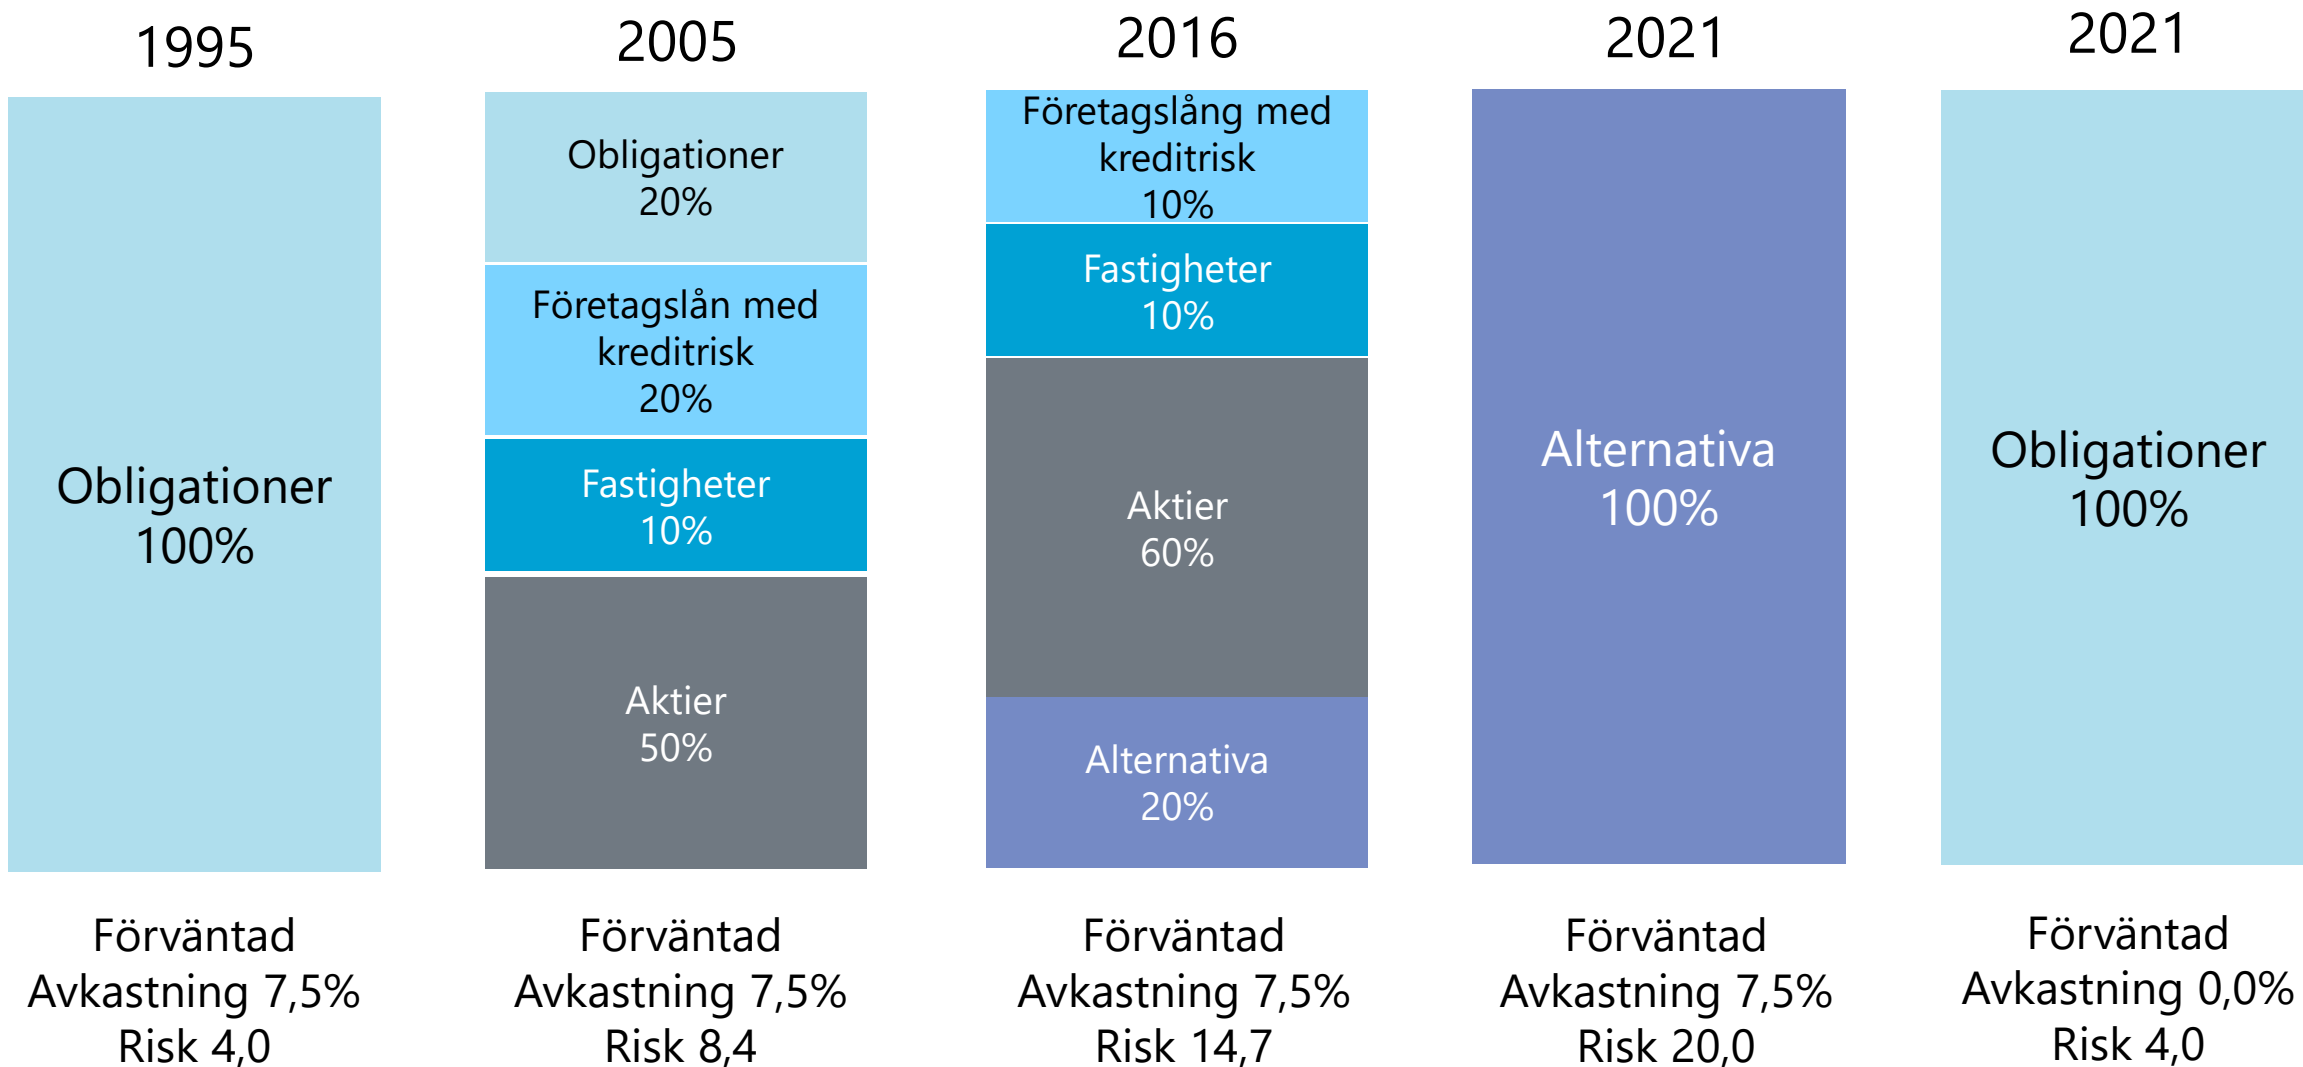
1995

Obligationer
100%

Förväntad
Avkastning 7,5%
Risk 4,0

2005

Obligationer
20%

Företagslån med
kreditrisk
20%

Fastigheter
10%

Aktier
50%

Förväntad
Avkastning 7,5%
Risk 8,4

2016

Företagslång med
kreditrisk
10%

Fastigheter
10%

Aktier
60%

Alternativa
20%

Förväntad
Avkastning 7,5%
Risk 14,7

2021

Alternativa
100%

Förväntad
Avkastning 7,5%
Risk 20,0

2021

Obligationer
100%

Förväntad
Avkastning 0,0%
Risk 4,0